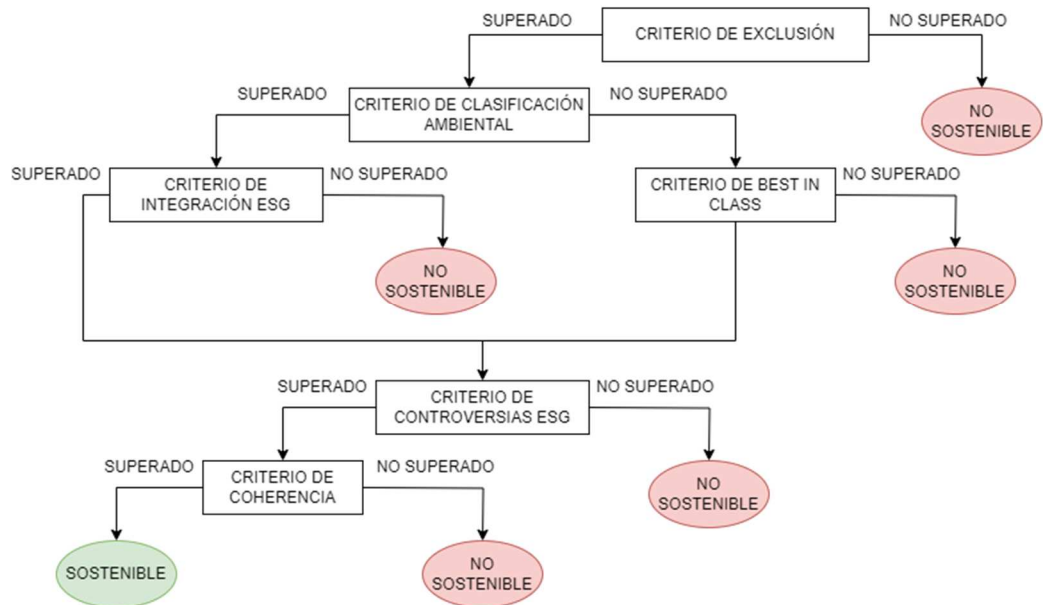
SUPERADO

CRITERIO DE EXCLUSIÓN

NO SUPERADO

NO SOSTENIBLE

SUPERADO

CRITERIO DE CLASIFICACIÓN AMBIENTAL

NO SUPERADO

SUPERADO

CRITERIO DE INTEGRACIÓN ESG

NO SUPERADO

NO SOSTENIBLE

CRITERIO DE BEST IN CLASS

NO SUPERADO

NO SOSTENIBLE

SUPERADO

CRITERIO DE CONTROVERSIAS ESG

NO SUPERADO

NO SOSTENIBLE

SUPERADO

CRITERIO DE COHERENCIA

NO SUPERADO

SOSTENIBLE

NO SOSTENIBLE